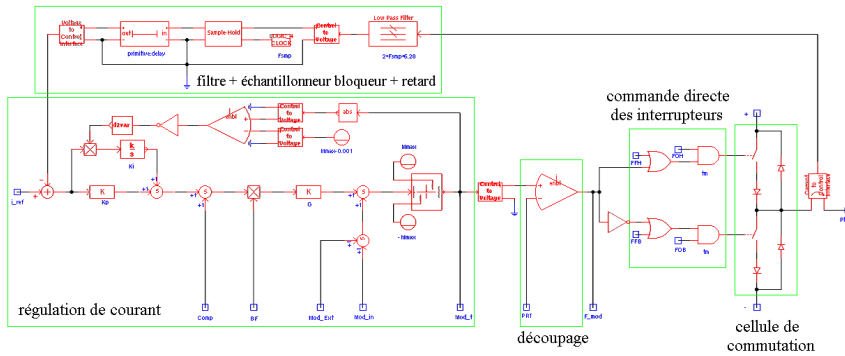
Voltage to Control interface
out
in
primitive.delay
Sample-Hold
CLOCK
Fsmp
Control to Voltage
Low Pass Filter
2*Fsmp*6.28
filtre + échantillonneur bloqueur + retard

commande directe des interrupteurs

I_ref
Kp
K
$\frac{k}{s}$
Ki
Kbvar
abs
Control to Voltage
Control to Voltage
Control to Voltage
Imax+0.001
Imax
-Imax
G
Comp
BF
Mod_Ext
Mod_in
Mod_I
Control to Voltage
PRT
F_mod
FFH
FOH
FFB
FOB
fin
fin
Control to Voltage
PI

régulation de courant

découpage

cellule de commutation